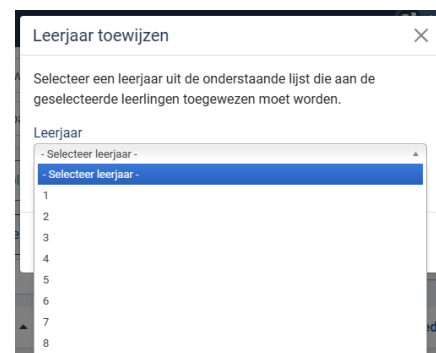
Leerjaar toewijzen

×

Selecteer een leerjaar uit de onderstaande lijst die aan de geselecteerde leerlingen toegewezen moet worden.

Leerjaar

- Selecteer leerjaar -

- Selecteer leerjaar -
1
2
3
4
5
6
7
8